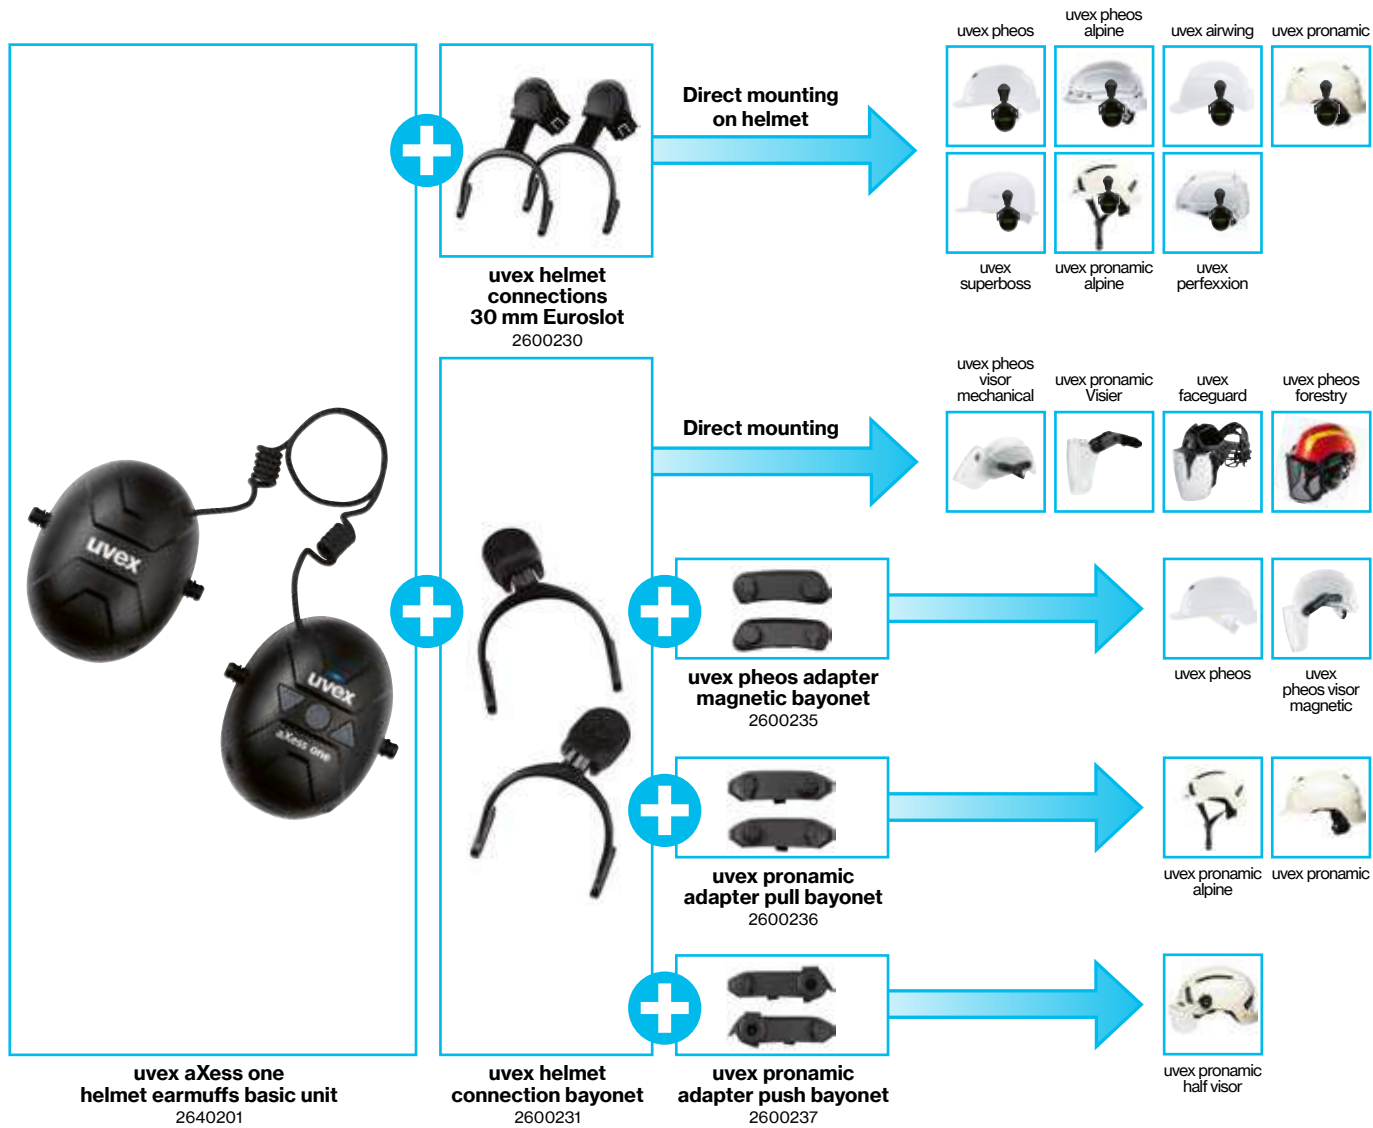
uvex pheos

uvex pheos alpine

uvex airwing

uvex pronamic

Direct mounting on helmet

uvex superboss

uvex pronamic alpine

uvex perfexxion

uvex helmet connections 30 mm Euroslot
2600230

uvex pheos visor mechanical

uvex pronamic Visier

uvex faceguard

uvex pheos forestry

Direct mounting

uvex

uvex

aXess one

uvex pheos adapter magnetic bayonet
2600235

uvex pheos

uvex pheos visor magnetic

uvex pronamic adapter pull bayonet
2600236

uvex pronamic alpine

uvex pronamic

uvex pronamic half visor

uvex aXess one helmet earmuffs basic unit
2640201

uvex helmet connection bayonet
2600231

uvex pronamic adapter push bayonet
2600237